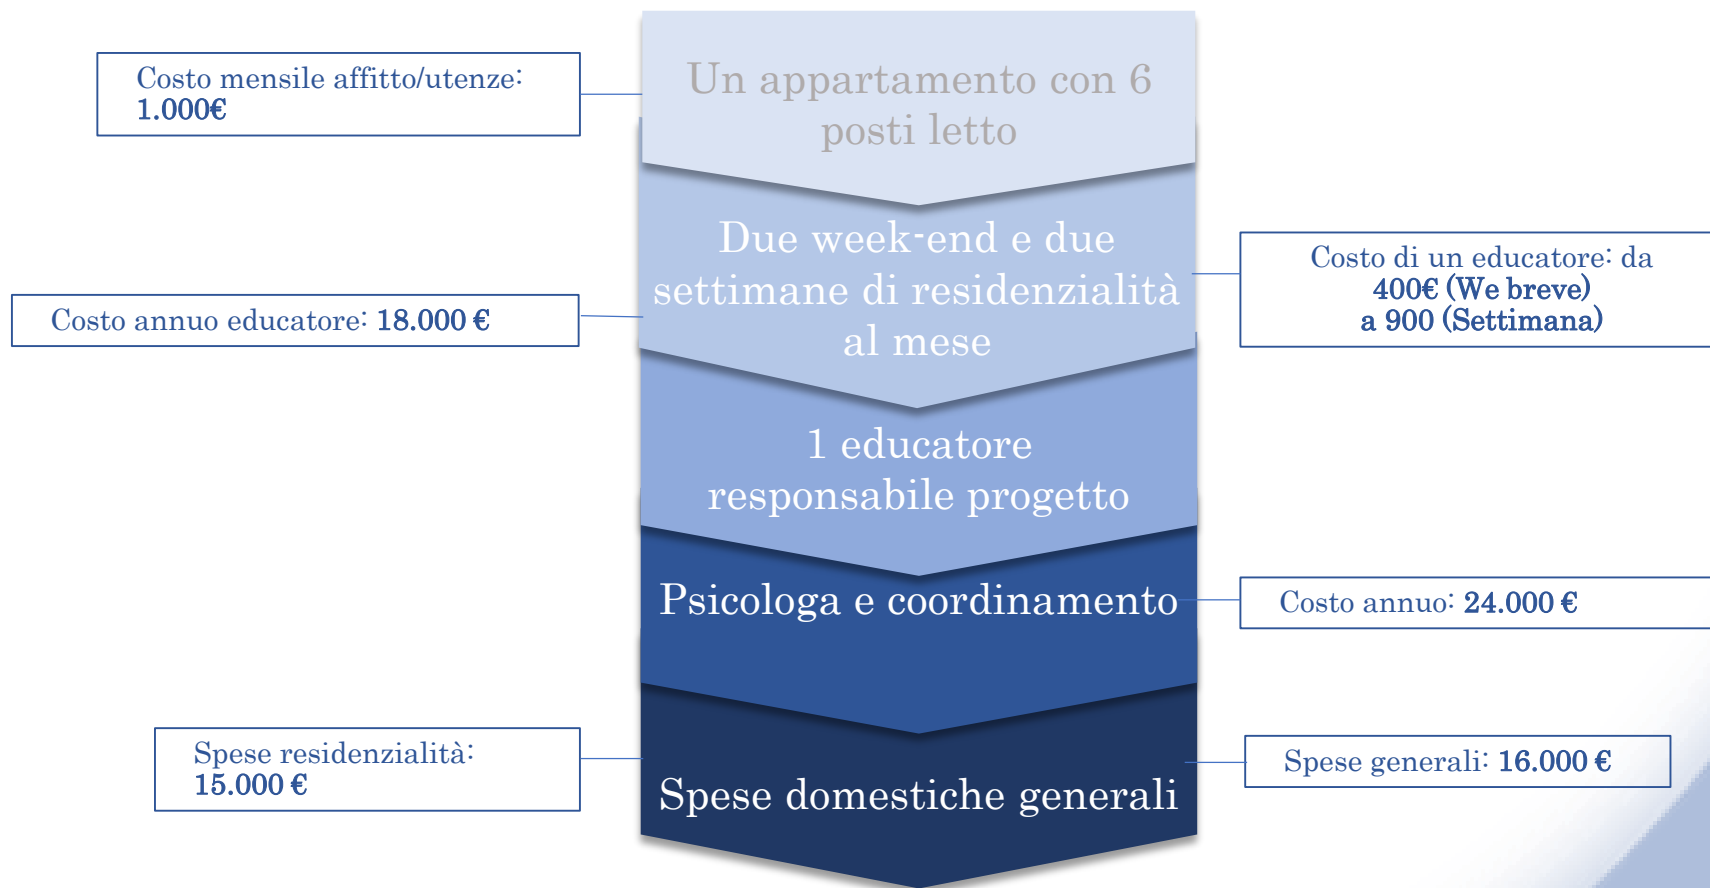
Costo mensile affitto/utenze: 1.000€

Un appartamento con 6 posti letto

Due week-end e due settimane di residenzialità al mese

Costo di un educatore: da 400€ (We breve) a 900 (Settimana)

Costo annuo educatore: 18.000 €

1 educatore responsabile progetto

Psicologa e coordinamento

Costo annuo: 24.000 €

Spese residenzialità: 15.000 €

Spese domestiche generali

Spese generali: 16.000 €